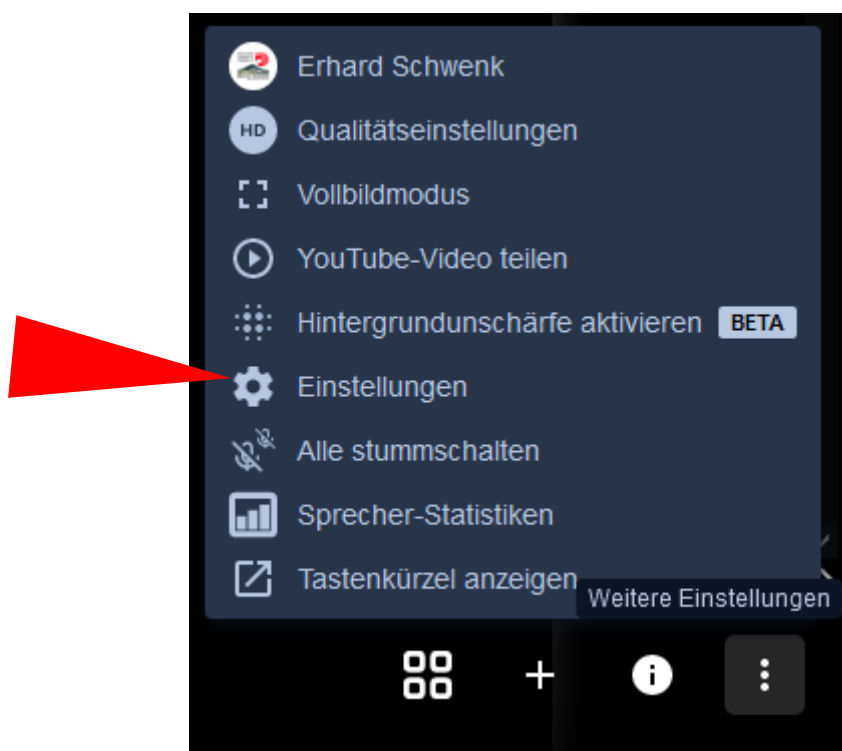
Erhard Schwenk

HD Qualitätseinstellungen

Vollbildmodus

YouTube-Video teilen

Hintergrundunschärfe aktivieren BETA

Einstellungen

Alle stummschalten

Sprecher-Statistiken

Tastenkürzel anzeigen

Weitere Einstellungen

+